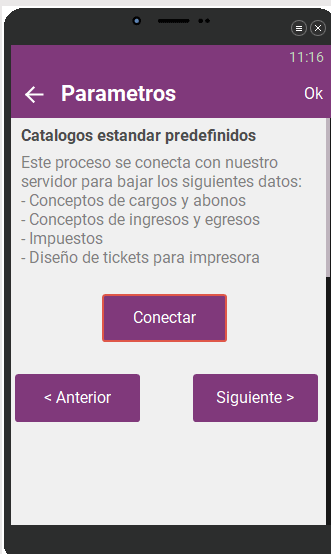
11:16

Parametros

Ok

Catalogos estandar predefinidos

Este proceso se conecta con nuestro servidor para bajar los siguientes datos:
- Conceptos de cargos y abonos
- Conceptos de ingresos y egresos
- Impuestos
- Diseño de tickets para impresora

Conectar

< Anterior

Siguiente >